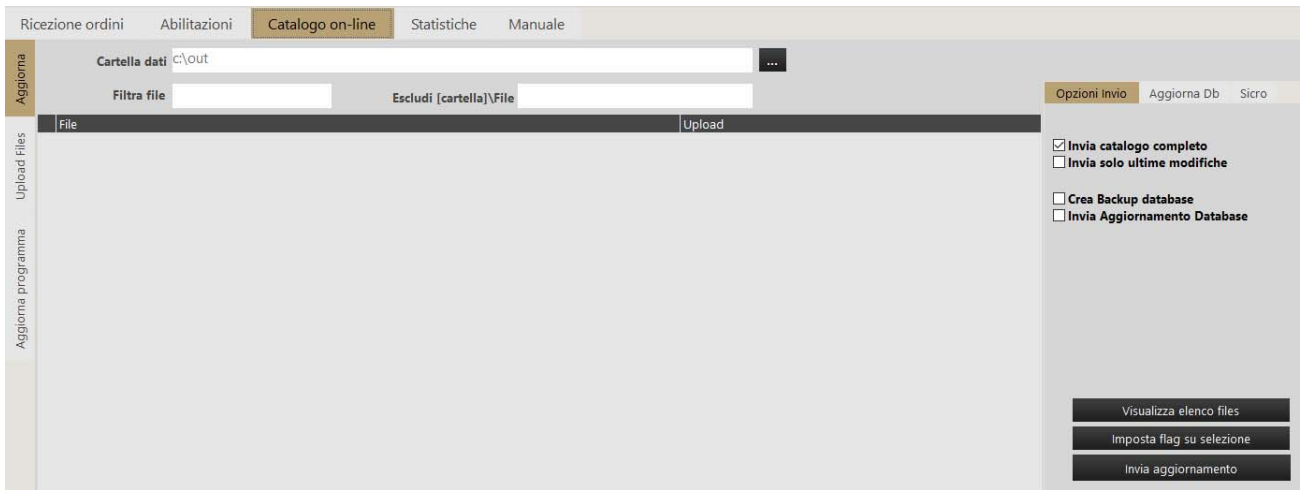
Ricezione ordini Abilitazioni Catalogo on-line Statistiche Manuale

Aggiorna

Upload Files

Aggiorna programma

Cartella dati c:\out ...

Filtra file

Escludi [cartella]\File

| File | Upload |
|---|---|

Opzioni Invio Aggiorna Db Sicro

☑ Invia catalogo completo
☐ Invia solo ultime modifiche

☐ Crea Backup database
☐ Invia Aggiornamento Database

Visualizza elenco files

Imposta flag su selezione

Invia aggiornamento